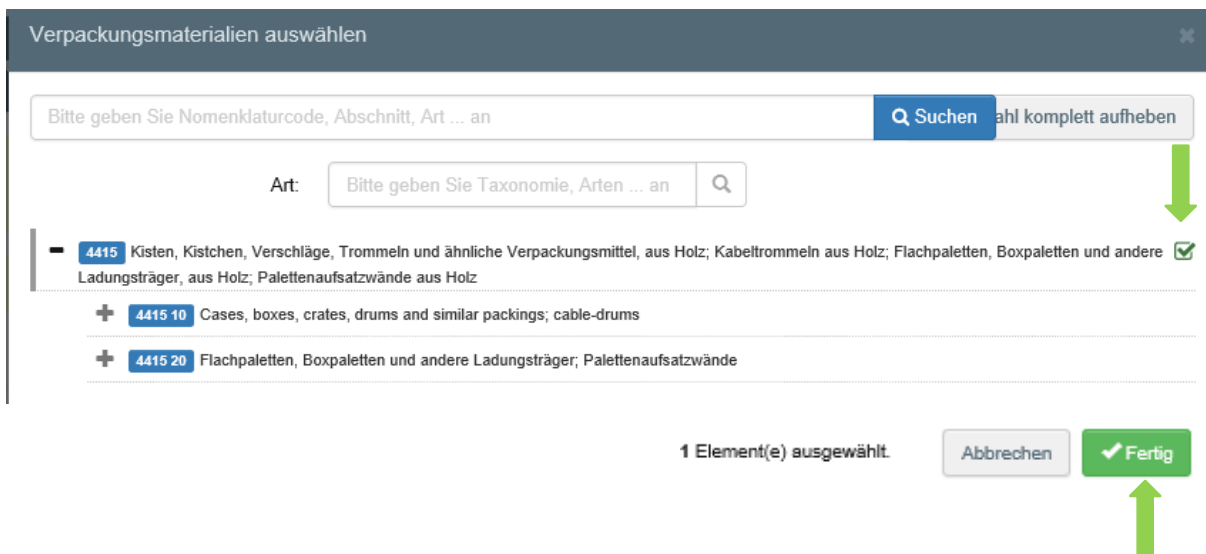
Verpackungsmaterialien auswählen

Bitte geben Sie Nomenklaturcode, Abschnitt, Art ... an

Suchen

ahl komplett aufheben

Art:

Bitte geben Sie Taxonomie, Arten ... an

4415 Kisten, Kistchen, Verschläge, Trommeln und ähnliche Verpackungsmittel, aus Holz; Kabeltrommeln aus Holz; Flachpaletten, Boxpaletten und andere Ladungsträger, aus Holz; Palettenaufsatzwände aus Holz

4415 10 Cases, boxes, crates, drums and similar packings; cable-drums

4415 20 Flachpaletten, Boxpaletten und andere Ladungsträger; Palettenaufsatzwände

1 Element(e) ausgewählt.

Abbrechen

Fertig